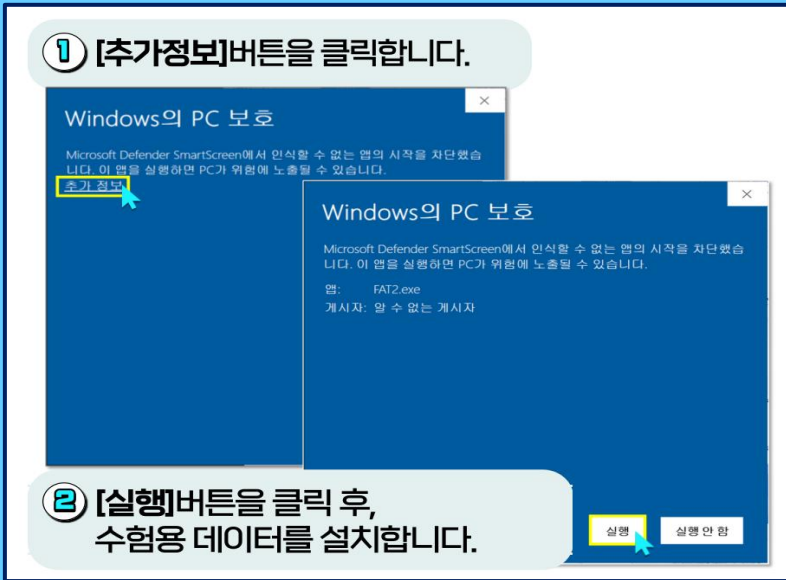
① [추가정보]버튼을 클릭합니다.

×

Windows의 PC 보호

Microsoft Defender SmartScreen에서 인식할 수 없는 앱의 시작을 차단했습니다. 이 앱을 실행하면 PC가 위험에 노출될 수 있습니다.

추가 정보

×

Windows의 PC 보호

Microsoft Defender SmartScreen에서 인식할 수 없는 앱의 시작을 차단했습니다. 이 앱을 실행하면 PC가 위험에 노출될 수 있습니다.

앱: FAT2.exe
게시자: 알 수 없는 게시자

② [실행]버튼을 클릭 후, 수험용 데이터를 설치합니다.

실행

실행 안 함